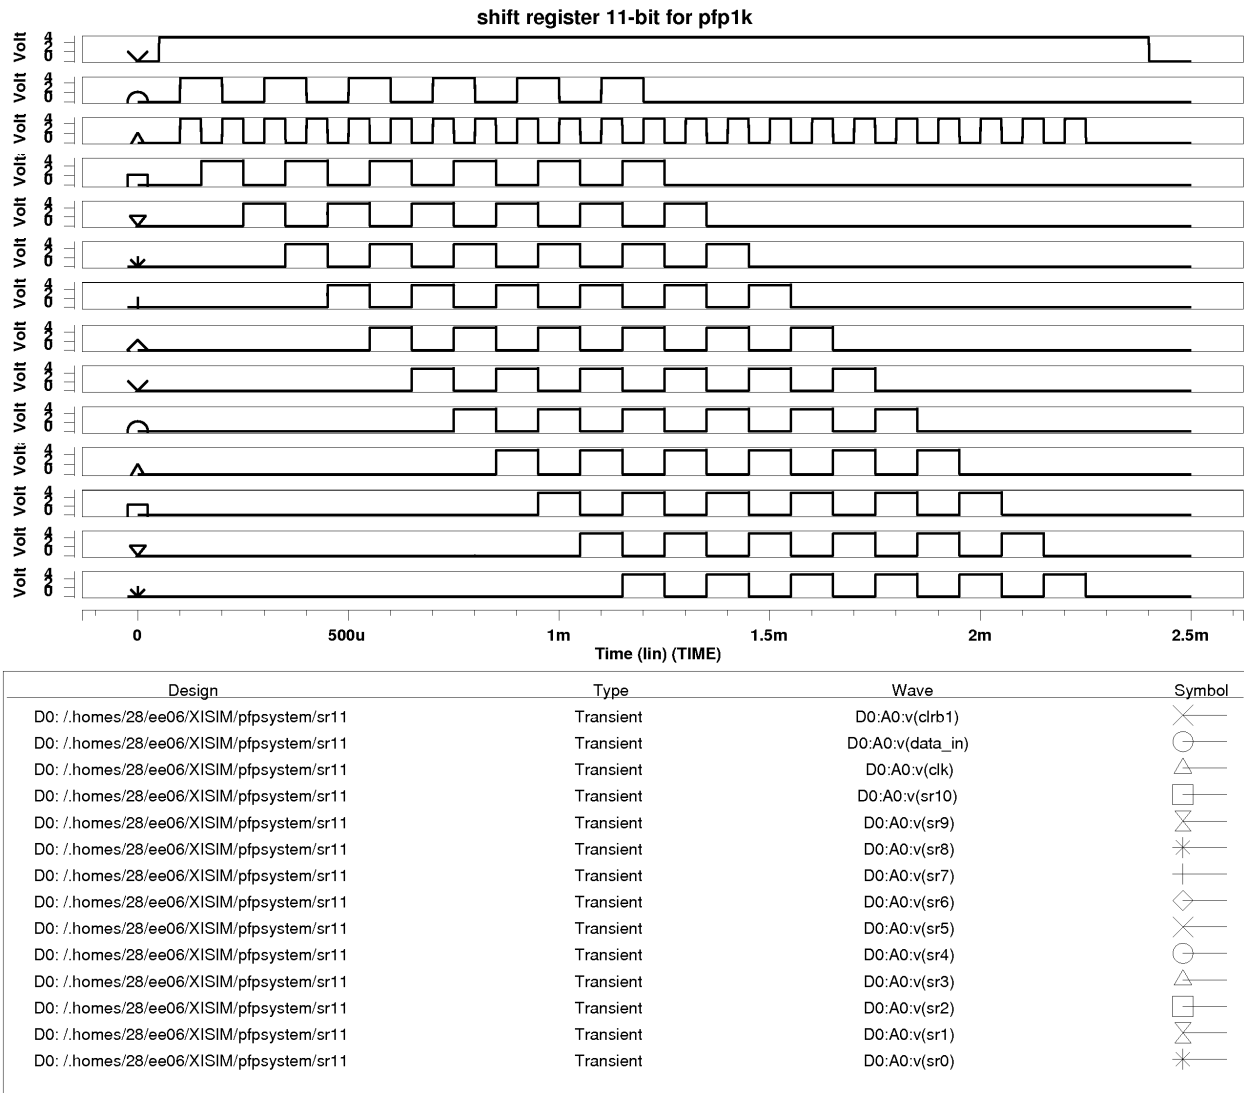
shift register 11-bit for pfp1k

Volt 4 2 0
Volt 4 2 0
Volt 4 2 0
Volt 4 2 0
Volt 4 2 0
Volt 4 2 0
Volt 4 2 0
Volt 4 2 0
Volt 4 2 0
Volt 4 2 0
Volt 4 2 0
Volt 4 2 0
Volt 4 2 0
Volt 4 2 0

0 500u 1m 1.5m 2m 2.5m
Time (lin) (TIME)

| Design | Type | Wave | Symbol |
|---|---|---|---|
| D0: /.homes/28/ee06/XISIM/pfpsystem/sr11 | Transient | D0:A0:v(clrb1) | |
| D0: /.homes/28/ee06/XISIM/pfpsystem/sr11 | Transient | D0:A0:v(data_in) | |
| D0: /.homes/28/ee06/XISIM/pfpsystem/sr11 | Transient | D0:A0:v(clk) | |
| D0: /.homes/28/ee06/XISIM/pfpsystem/sr11 | Transient | D0:A0:v(sr10) | |
| D0: /.homes/28/ee06/XISIM/pfpsystem/sr11 | Transient | D0:A0:v(sr9) | |
| D0: /.homes/28/ee06/XISIM/pfpsystem/sr11 | Transient | D0:A0:v(sr8) | |
| D0: /.homes/28/ee06/XISIM/pfpsystem/sr11 | Transient | D0:A0:v(sr7) | |
| D0: /.homes/28/ee06/XISIM/pfpsystem/sr11 | Transient | D0:A0:v(sr6) | |
| D0: /.homes/28/ee06/XISIM/pfpsystem/sr11 | Transient | D0:A0:v(sr5) | |
| D0: /.homes/28/ee06/XISIM/pfpsystem/sr11 | Transient | D0:A0:v(sr4) | |
| D0: /.homes/28/ee06/XISIM/pfpsystem/sr11 | Transient | D0:A0:v(sr3) | |
| D0: /.homes/28/ee06/XISIM/pfpsystem/sr11 | Transient | D0:A0:v(sr2) | |
| D0: /.homes/28/ee06/XISIM/pfpsystem/sr11 | Transient | D0:A0:v(sr1) | |
| D0: /.homes/28/ee06/XISIM/pfpsystem/sr11 | Transient | D0:A0:v(sr0) | |